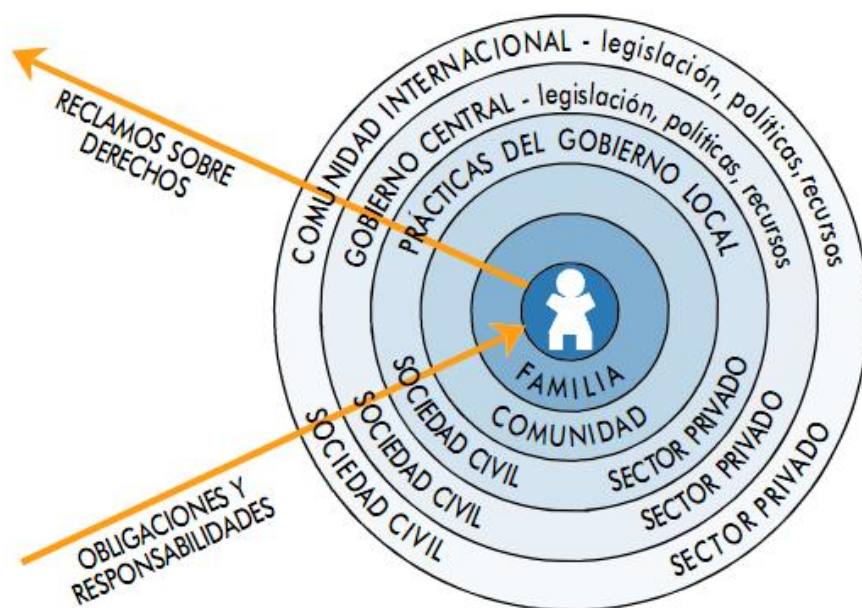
RECLAMOS SOBRE DERECHOS

COMUNIDAD INTERNACIONAL - legislación, políticas, recursos

GOBIERNO CENTRAL - legislación, políticas, recursos

PRÁCTICAS DEL GOBIERNO LOCAL

FAMILIA

COMUNIDAD

SOCIEDAD CIVIL

SECTOR PRIVADO

SOCIEDAD CIVIL

SECTOR PRIVADO

SOCIEDAD CIVIL

SECTOR PRIVADO

OBLIGACIONES Y RESPONSABILIDADES